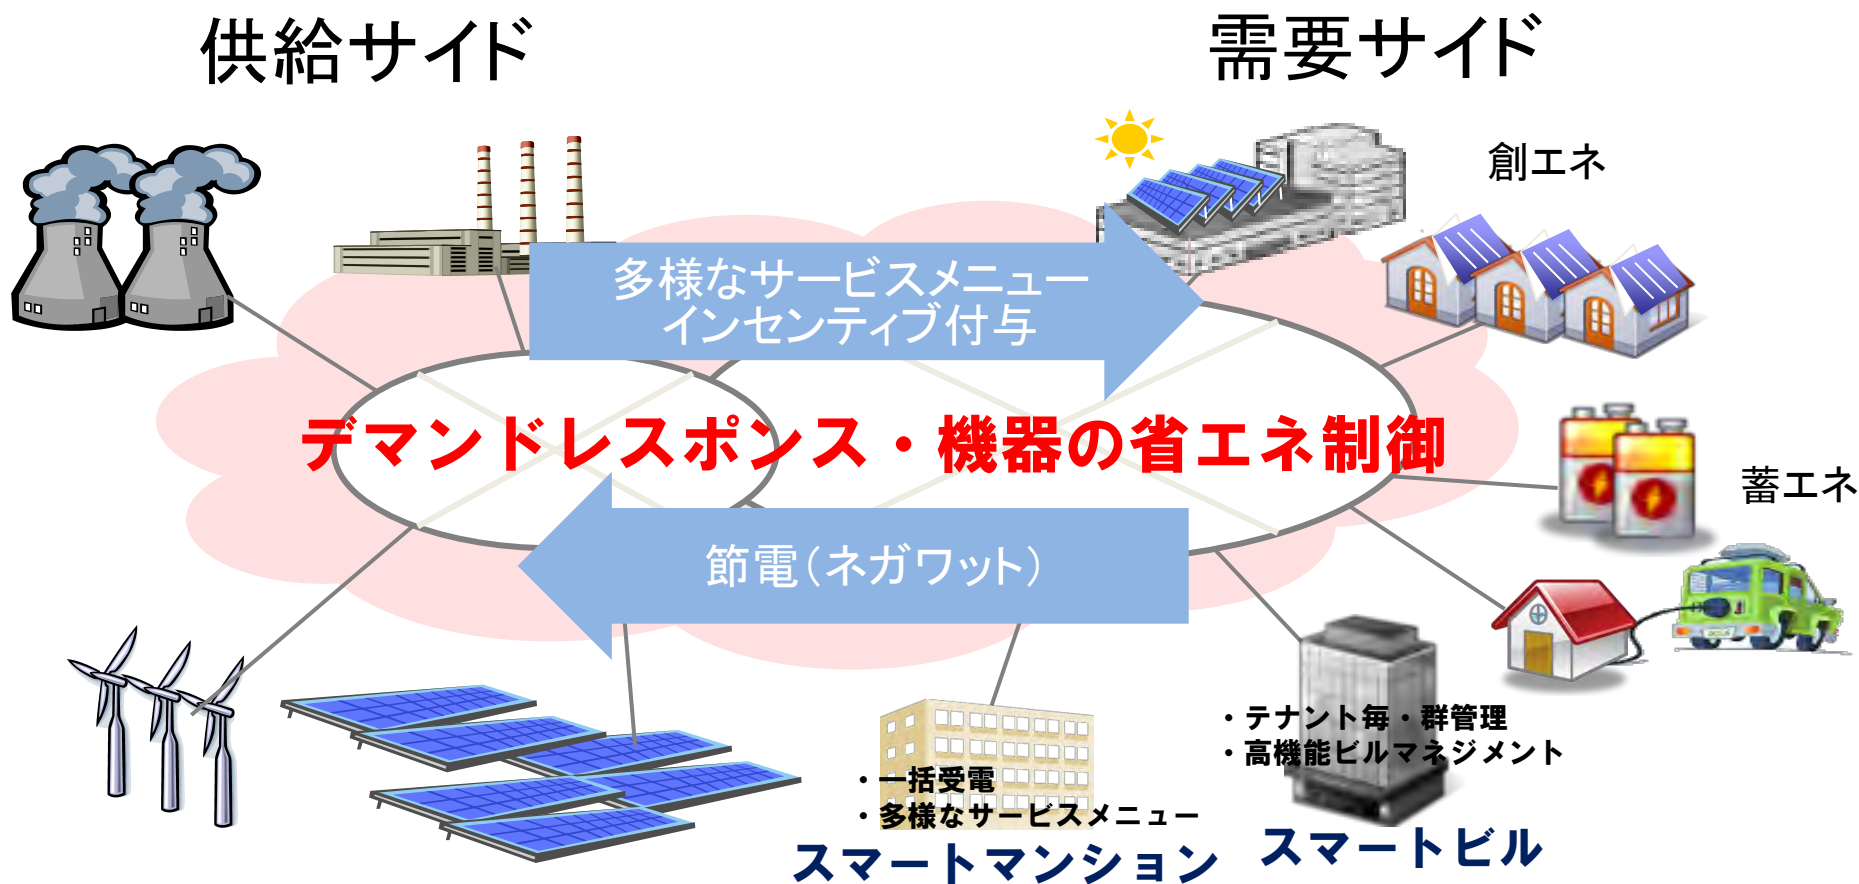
供給サイド

需要サイド

創エネ

多様なサービスメニュー
インセンティブ付与

デマンドレスポンス・機器の省エネ制御

蓄エネ

節電（ネガワット）

・テナント毎・群管理
・高機能ビルマネジメント

・一括受電
・多様なサービスメニュー

スマートマンション

スマートビル